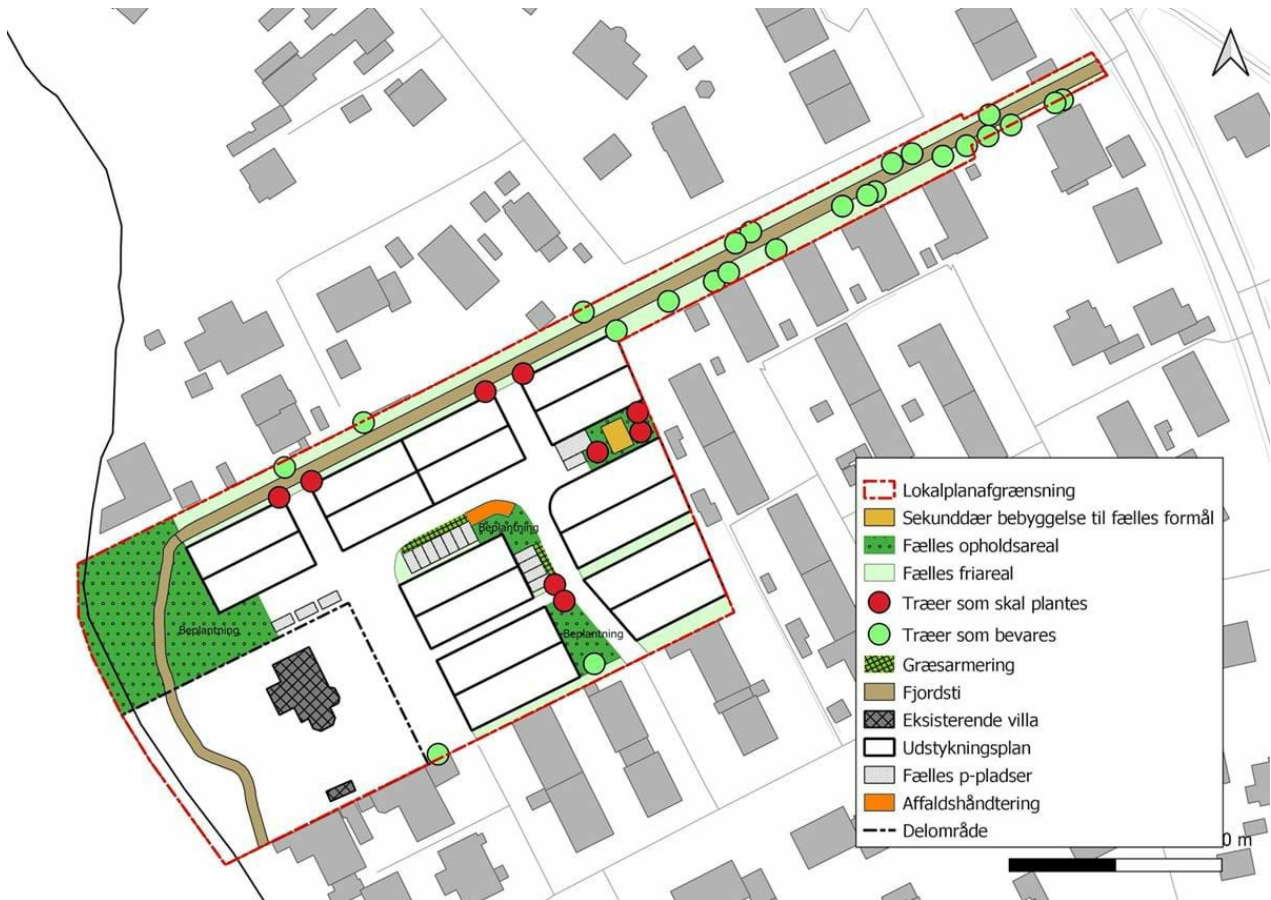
Beplantning

Beplantning

Beplantning

Lokalplanafgrænsning
Sekunddær bebyggelse til fælles formål
Fælles opholdsareal
Fælles friareal
Træer som skal plantes
Træer som bevares
Græsarmering
Fjordsti
Eksisterende villa
Udstykningsplan
Fælles p-pladser
Affaldshåndtering
Delområde

0 m